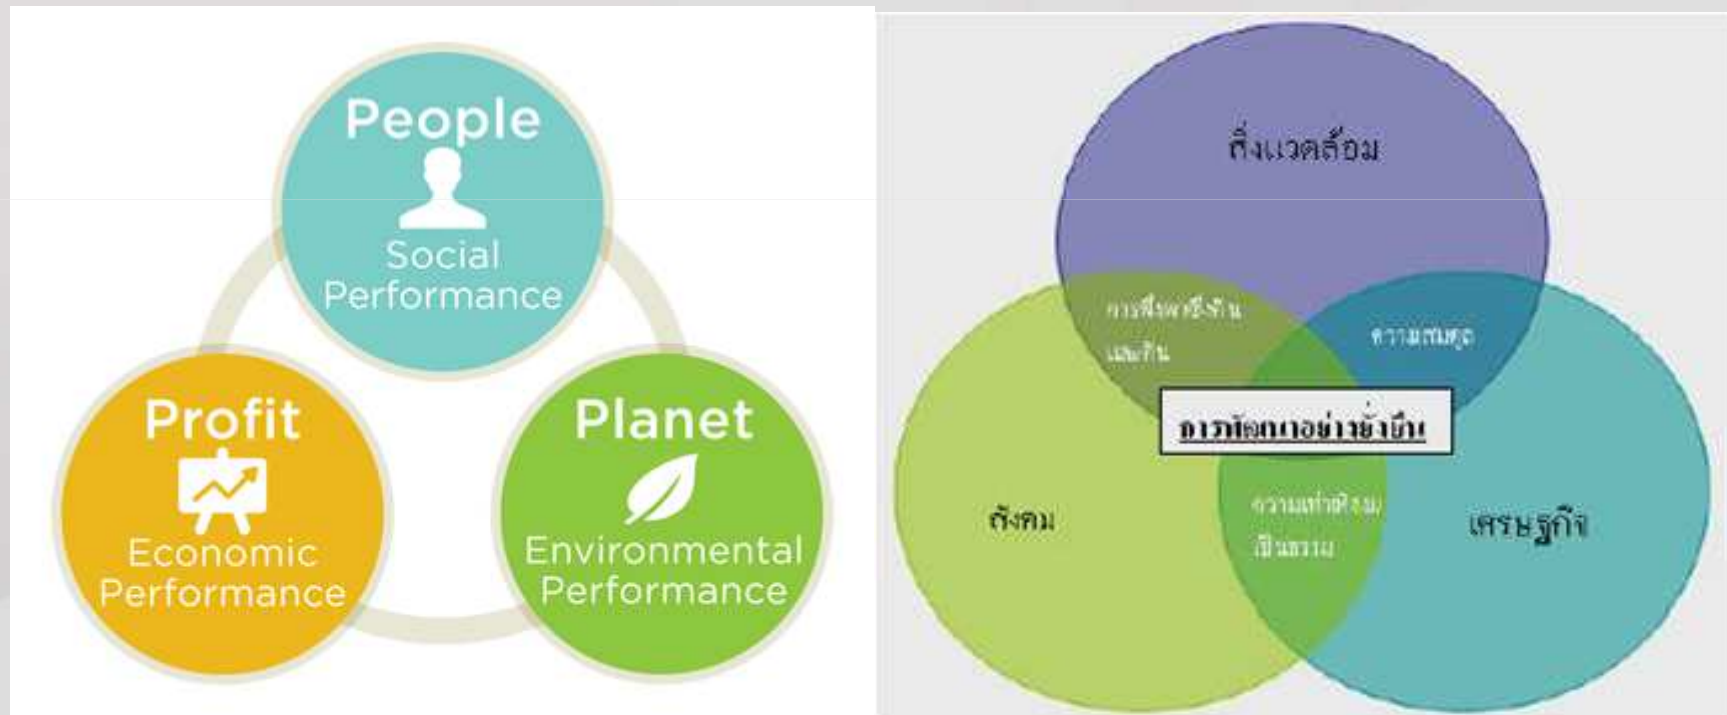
People

Social Performance

Profit

Economic Performance

Planet

Environmental Performance

สิ่งแวดล้อม

การพึ่งพาอิงกันและกัน

ความสมดุล

การพัฒนาอย่างยั่งยืน

สังคม

ความเท่าเทียมเป็นธรรม

เศรษฐกิจ